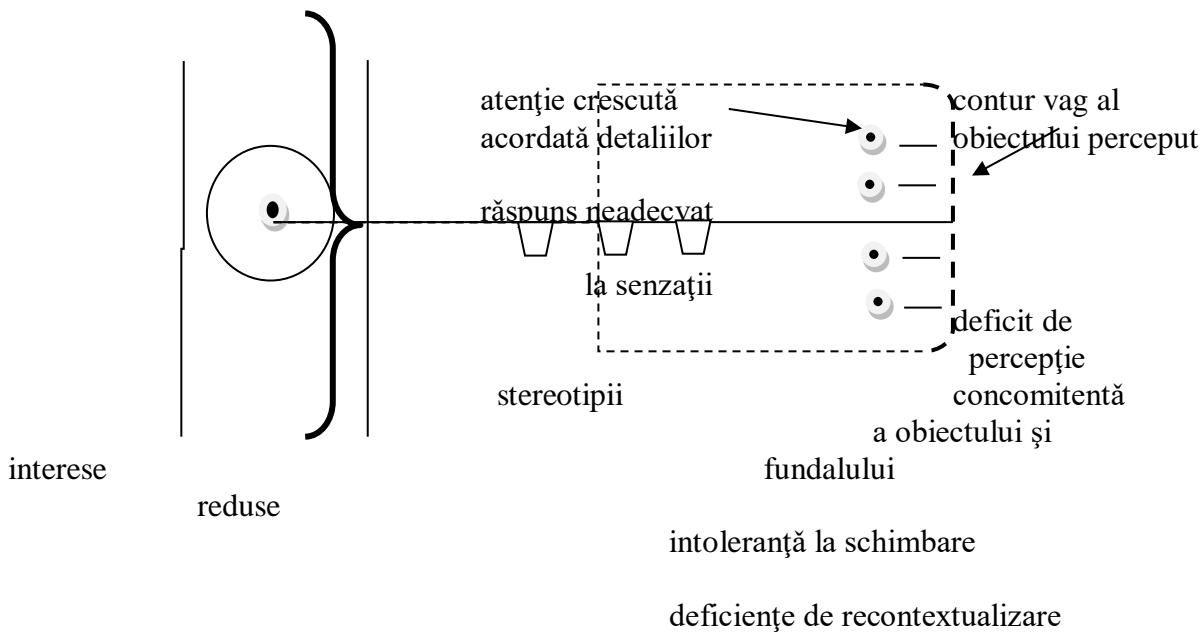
atenţie crescută acordată detaliilor

contur vag al obiectului perceput

răspuns neadecvat

la senzaţii

deficit de percepţie concomitentă a obiectului şi fundalului

stereotipii

interese

reduse

intoleranţă la schimbare

deficienţe de recontextualizare